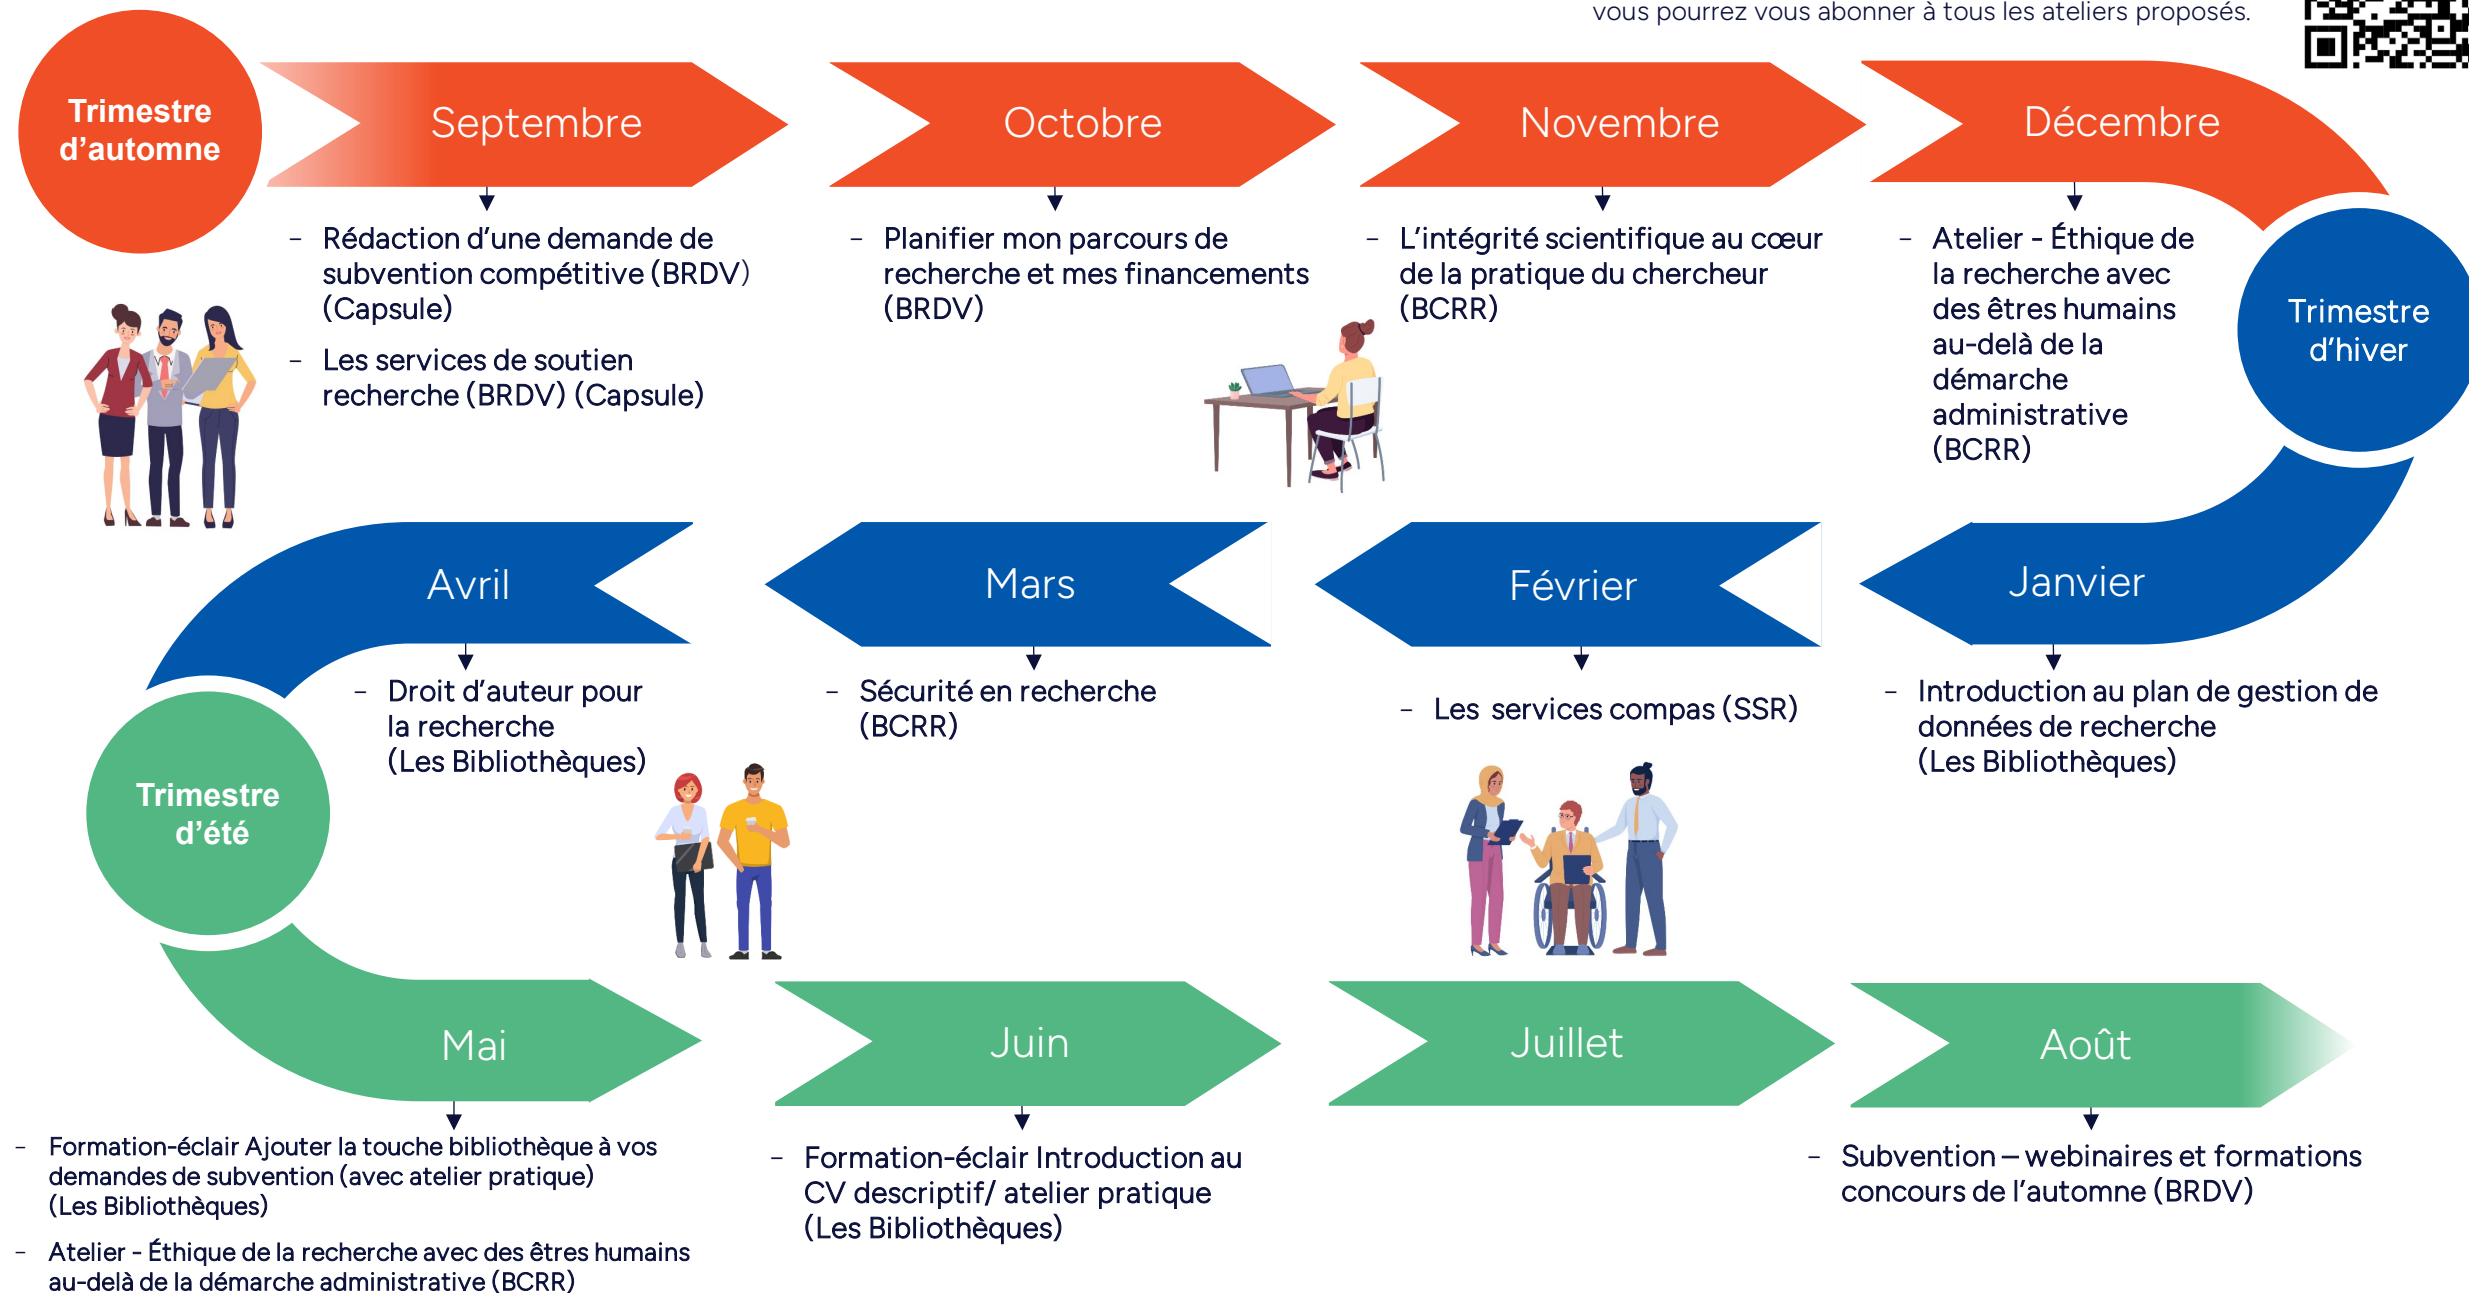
vous pourrez vous abonner à tous les ateliers proposés.

Trimestre d'automne

Septembre

- Rédaction d'une demande de subvention compétitive (BRDV) (Capsule)
- Les services de soutien recherche (BRDV) (Capsule)

Octobre

- Planifier mon parcours de recherche et mes financements (BRDV)

Novembre

- L'intégrité scientifique au cœur de la pratique du chercheur (BCRR)

Décembre

- Atelier - Éthique de la recherche avec des êtres humains au-delà de la démarche administrative (BCRR)

Trimestre d'hiver

Janvier

- Introduction au plan de gestion de données de recherche (Les Bibliothèques)

Février

- Les services compas (SSR)

Mars

- Sécurité en recherche (BCRR)

Avril

- Droit d'auteur pour la recherche (Les Bibliothèques)

Trimestre d'été

Mai

- Formation-éclair Ajouter la touche bibliothèque à vos demandes de subvention (avec atelier pratique) (Les Bibliothèques)
- Atelier - Éthique de la recherche avec des êtres humains au-delà de la démarche administrative (BCRR)

Juin

- Formation-éclair Introduction au CV descriptif/ atelier pratique (Les Bibliothèques)

Juillet

Août

- Subvention – webinaires et formations concours de l'automne (BRDV)